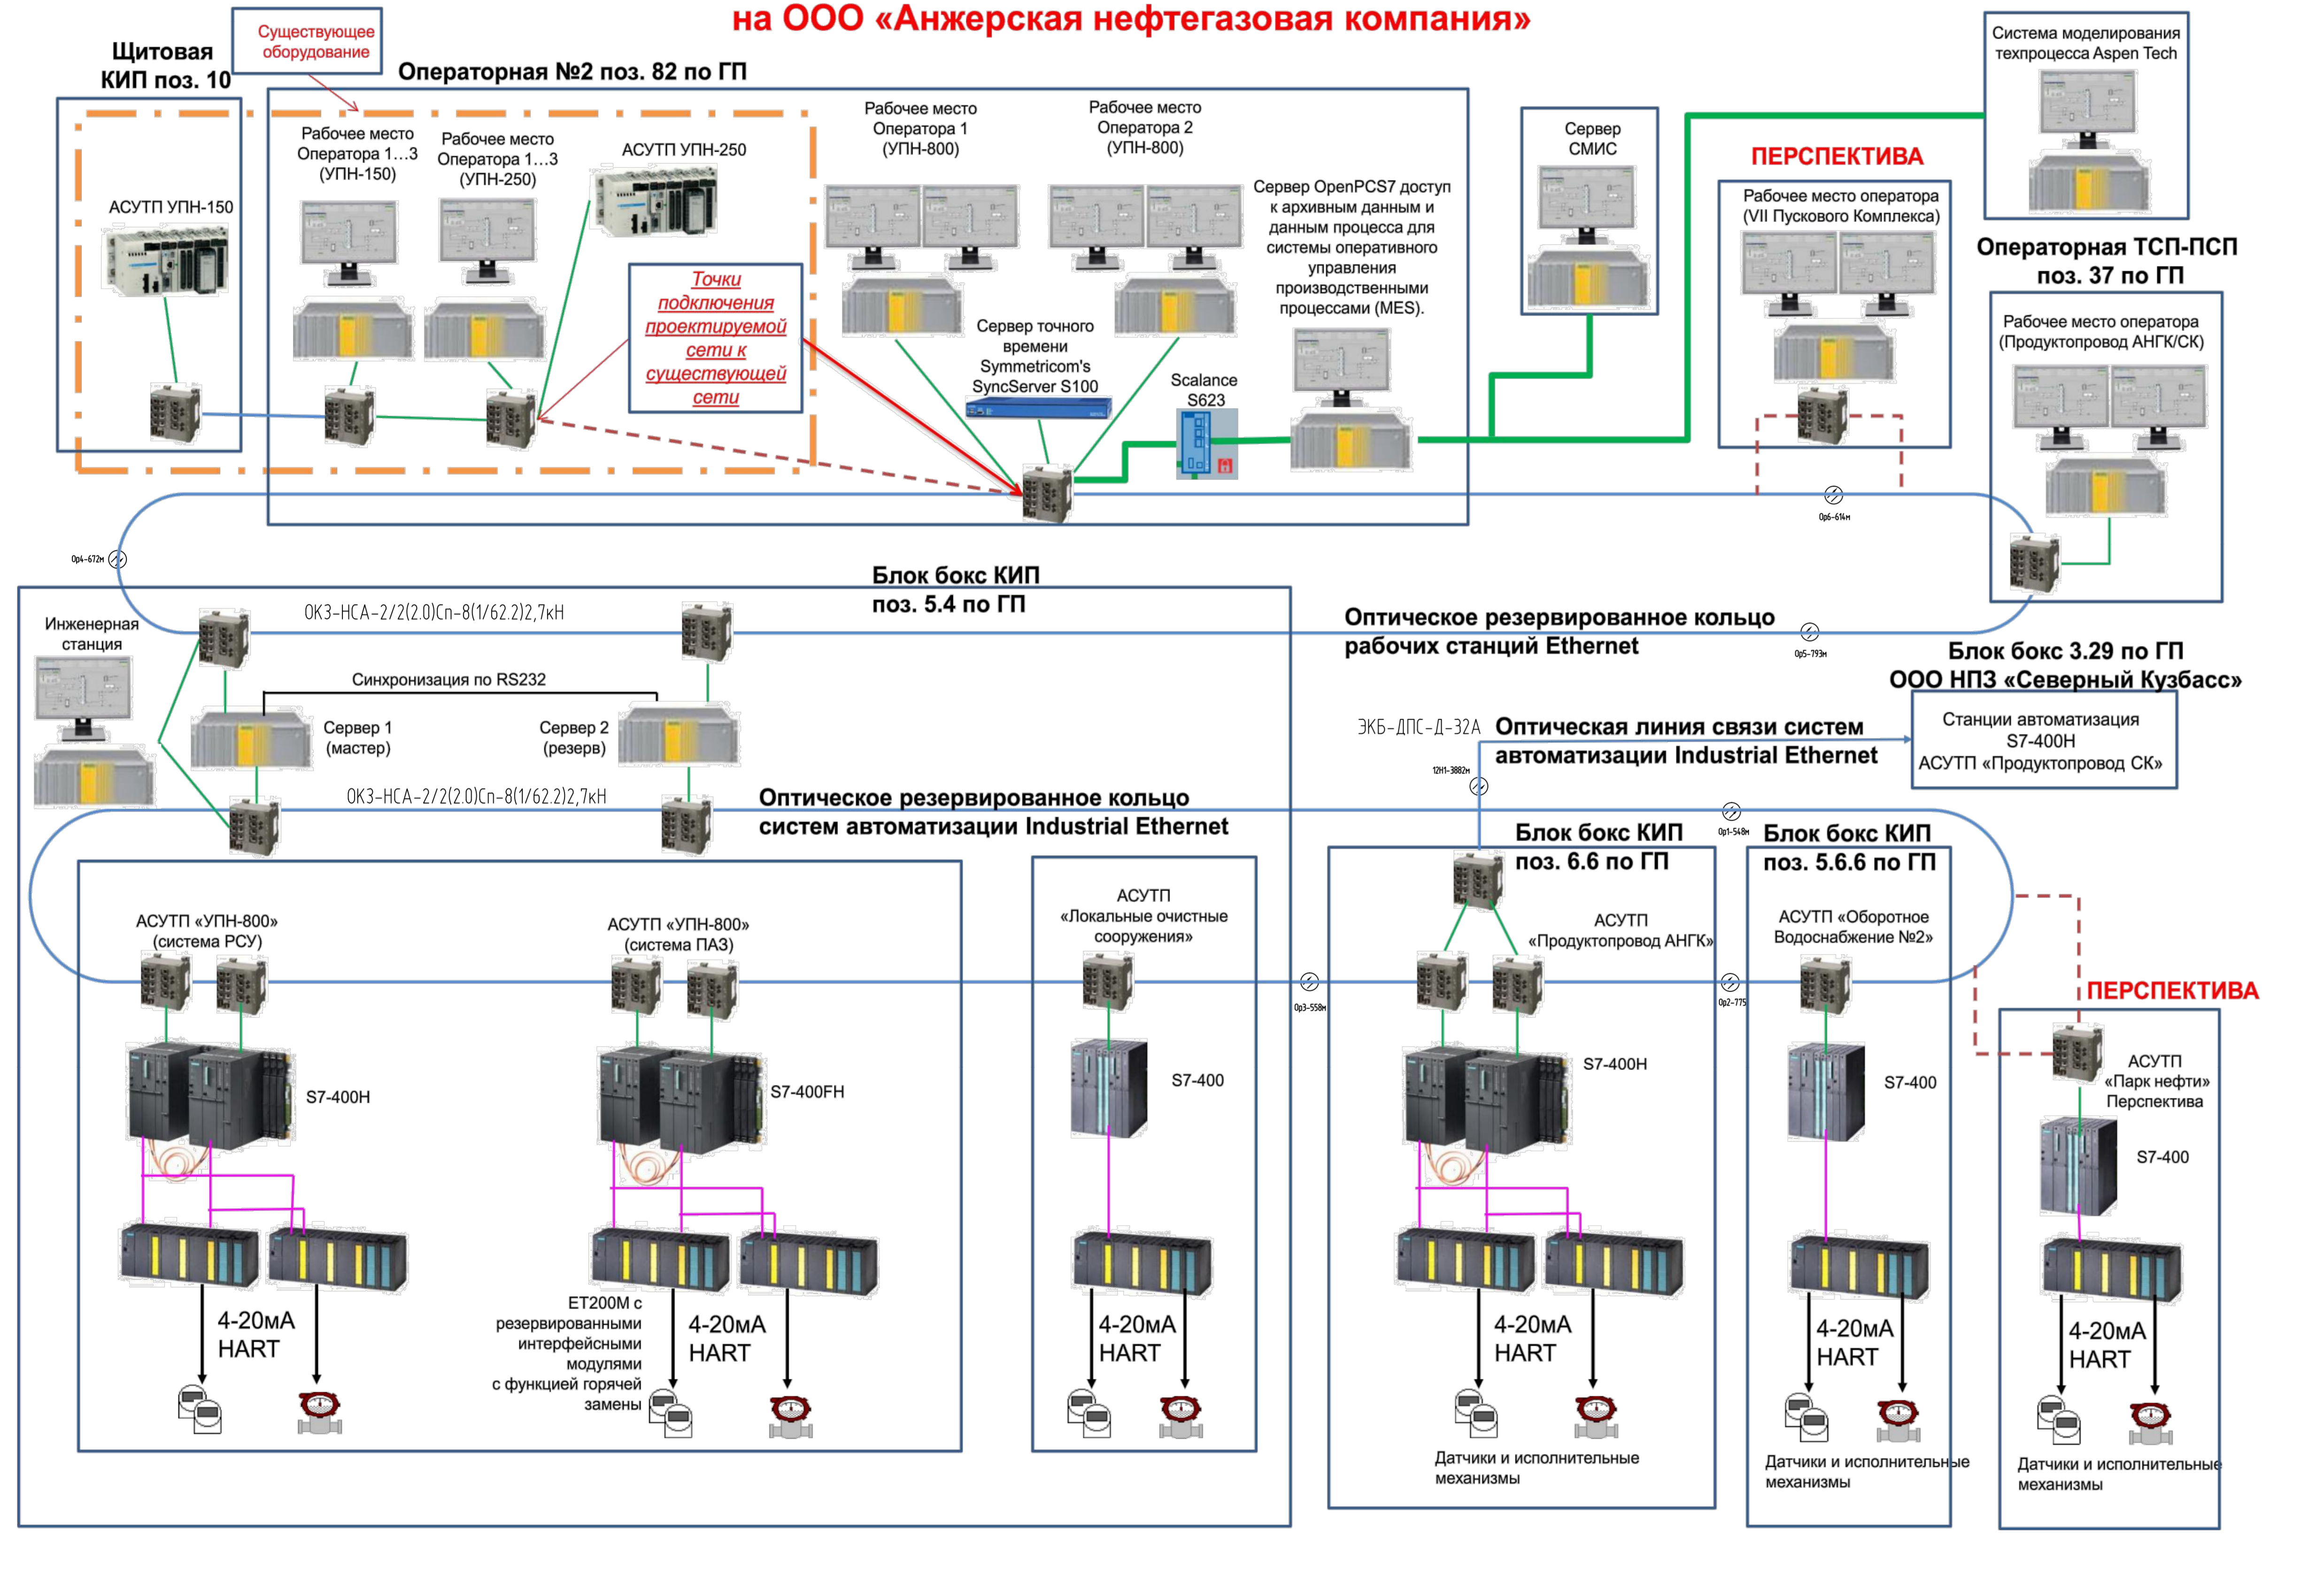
на ООО «Анжерская нефтегазовая компания»

Щитовая КИП поз. 10

Существующее оборудование

Операторная №2 поз. 82 по ГП

АСУТП УПН-150

Рабочее место Оператора 1…3 (УПН-150)

Рабочее место Оператора 1…3 (УПН-250)

АСУТП УПН-250

Точки подключения проектируемой сети к существующей сети

Рабочее место Оператора 1 (УПН-800)

Рабочее место Оператора 2 (УПН-800)

Сервер точного времени Symmetricom's SyncServer S100

Scalance S623

Сервер OpenPCS7 доступ к архивным данным и данным процесса для системы оперативного управления производственными процессами (MES).

Сервер СМИС

ПЕРСПЕКТИВА

Система моделирования техпроцесса Aspen Tech

Рабочее место оператора (VII Пускового Комплекса)

Операторная ТСП-ПСП поз. 37 по ГП

Рабочее место оператора (Продуктопровод АНГК/СК)

Ор6-614м

Ор4-672м

Блок бокс КИП поз. 5.4 по ГП

Инженерная станция

ОКЗ-НСА-2/2(2.0)Сп-8(1/62.2)2,7кН

Синхронизация по RS232

Сервер 1 (мастер)

Сервер 2 (резерв)

ОКЗ-НСА-2/2(2.0)Сп-8(1/62.2)2,7кН

Оптическое резервированное кольцо рабочих станций Ethernet

Ор5-793м

Блок бокс 3.29 по ГП ООО НПЗ «Северный Кузбасс»

ЭКБ-ДПС-Д-32А

Оптическая линия связи систем автоматизации Industrial Ethernet

12Н1-3882м

Станции автоматизации S7-400H АСУТП «Продуктопровод СК»

Оптическое резервированное кольцо систем автоматизации Industrial Ethernet

Ор1-548м

Блок бокс КИП поз. 6.6 по ГП

Блок бокс КИП поз. 5.6.6 по ГП

АСУТП «УПН-800» (система РСУ)

АСУТП «УПН-800» (система ПАЗ)

АСУТП «Локальные очистные сооружения»

АСУТП «Продуктопровод АНГК»

АСУТП «Оборотное Водоснабжение №2»

Ор3-558м

Ор2-775

ПЕРСПЕКТИВА

S7-400H

S7-400FH

S7-400

S7-400H

S7-400

АСУТП «Парк нефти» Перспектива

S7-400

4-20мА HART

ET200M с резервированными интерфейсными модулями с функцией горячей замены

4-20мА HART

4-20мА HART

4-20мА HART

4-20мА HART

4-20мА HART

Датчики и исполнительные механизмы

Датчики и исполнительные механизмы

Датчики и исполнительные механизмы